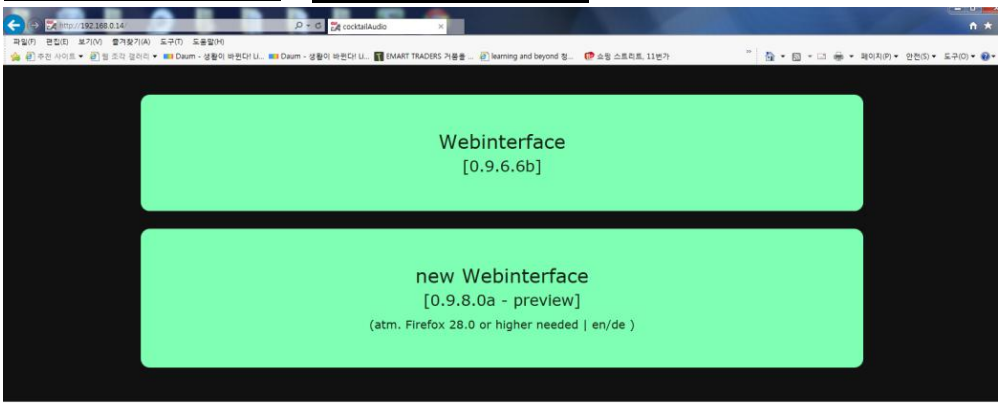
http://192.168.0.14/
cocktailAudio
파일(F) 편집(E) 보기(V) 즐겨찾기(A) 도구(T) 도움말(H)
추천 사이트 ▾ 웹 조각 갤러리 ▾ Daum - 생활이 바뀐다! Li... Daum - 생활이 바뀐다! Li... EMART TRADERS 거품을 ... learning and beyond 정... 쇼핑 스트리트, 11번가
페이지(P) ▾ 안전(S) ▾ 도구(O) ▾

Webinterface
[0.9.6.6b]

new Webinterface
[0.9.8.0a - preview]
(atm. Firefox 28.0 or higher needed | en/de )